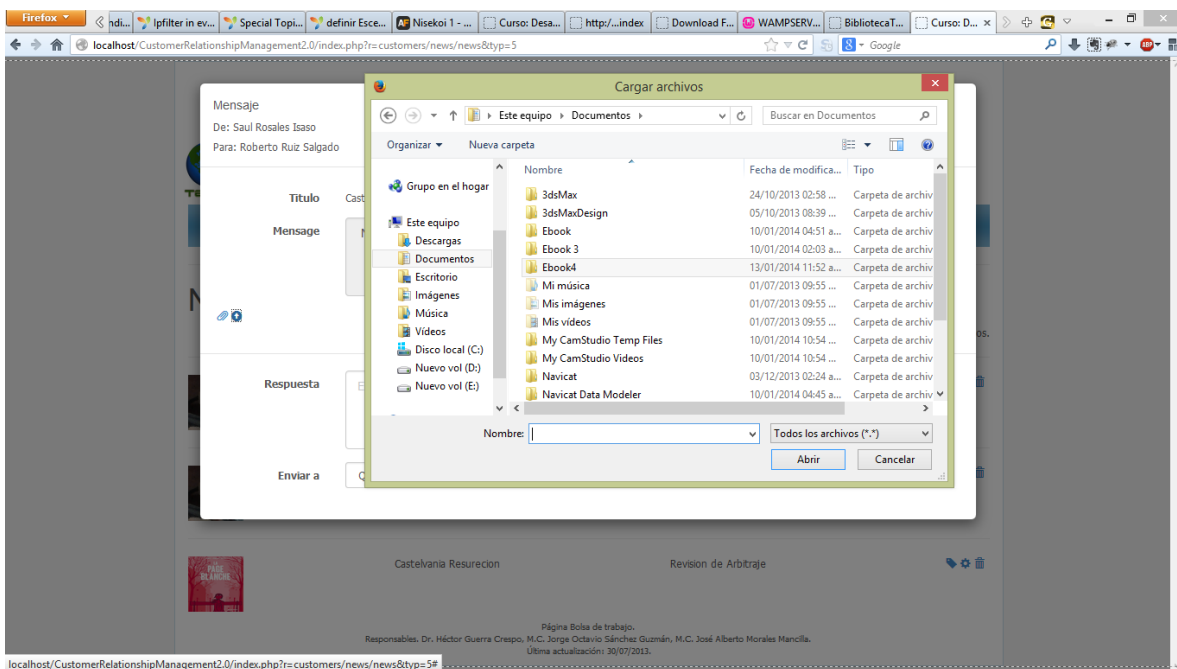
Firefox
ndi... Ipfilter in ev... Special Topi... definir Esce... Nisekoi 1 - ... Curso: Desa... http:/...index Download F... WAMPSERV... BibliotecaT... Curso: D... ×

localhost/CustomerRelationshipManagement2.0/index.php?r=customers/news/news&typ=5
Google

Mensaje
De: Saul Rosales Isaso
Para: Roberto Ruiz Salgado

Titulo Cast

Mensage

Respuesta

Enviar a

Castelvania Resurecion Revision de Arbitraje

Página Bolsa de trabajo.
Responsables. Dr. Héctor Guerra Crespo, M.C. Jorge Octavio Sánchez Guzmán, M.C. José Alberto Morales Mancilla.
Última actualización: 30/07/2013.

Cargar archivos
Este equipo › Documentos ›
Buscar en Documentos
Organizar ▾ Nueva carpeta

Grupo en el hogar
Este equipo
Descargas
Documentos
Escritorio
Imágenes
Música
Vídeos
Disco local (C:)
Nuevo vol (D:)
Nuevo vol (E:)

| Nombre | Fecha de modifica... | Tipo |
|---|---|---|
| 3dsMax | 24/10/2013 02:58 ... | Carpeta de archiv |
| 3dsMaxDesign | 05/10/2013 08:39 ... | Carpeta de archiv |
| Ebook | 10/01/2014 04:51 a... | Carpeta de archiv |
| Ebook 3 | 10/01/2014 02:03 a... | Carpeta de archiv |
| Ebook4 | 13/01/2014 11:52 a... | Carpeta de archiv |
| Mi música | 01/07/2013 09:55 ... | Carpeta de archiv |
| Mis imágenes | 01/07/2013 09:55 ... | Carpeta de archiv |
| Mis vídeos | 01/07/2013 09:55 ... | Carpeta de archiv |
| My CamStudio Temp Files | 10/01/2014 10:54 ... | Carpeta de archiv |
| My CamStudio Videos | 10/01/2014 10:54 ... | Carpeta de archiv |
| Navicat | 03/12/2013 02:24 a... | Carpeta de archiv |
| Navicat Data Modeler | 10/01/2014 04:45 a... | Carpeta de archiv |

Nombre:
Todos los archivos (*.*)
Abrir Cancelar

localhost/CustomerRelationshipManagement2.0/index.php?r=customers/news/news&typ=5#